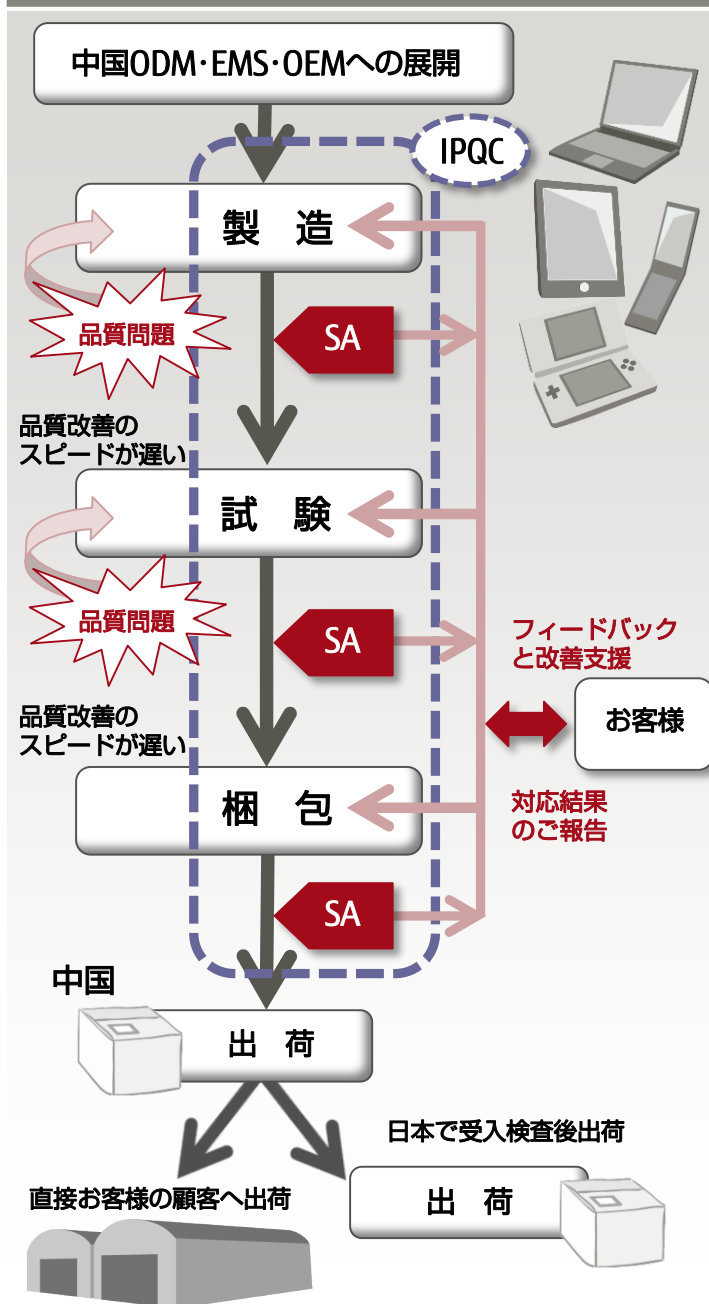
中国ODM・EMS・OEMへの展開

IPQC

製　造

品質問題

SA

品質改善のスピードが遅い

試　験

品質問題

SA

フィードバックと改善支援

お客様

品質改善のスピードが遅い

梱　包

対応結果のご報告

SA

中国

出　荷

日本で受入検査後出荷

直接お客様の顧客へ出荷

出　荷